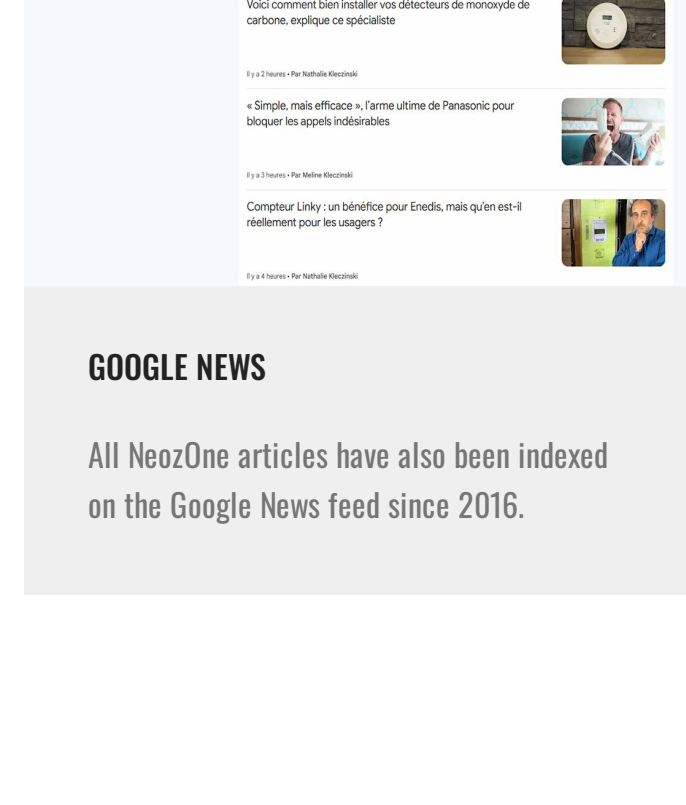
Voici comment bien installer vos détecteurs de monoxyde de carbone, explique ce spécialiste

Il y a 2 heures • Par Nathalie Kleczinski

« Simple, mais efficace », l'arme ultime de Panasonic pour bloquer les appels indésirables

Il y a 3 heures • Par Meline Kleczinski

Compteur Linky : un bénéfice pour Enedis, mais qu'en est-il réellement pour les usagers ?

Il y a 4 heures • Par Nathalie Kleczinski

GOOGLE NEWS

All NeozOne articles have also been indexed on the Google News feed since 2016.